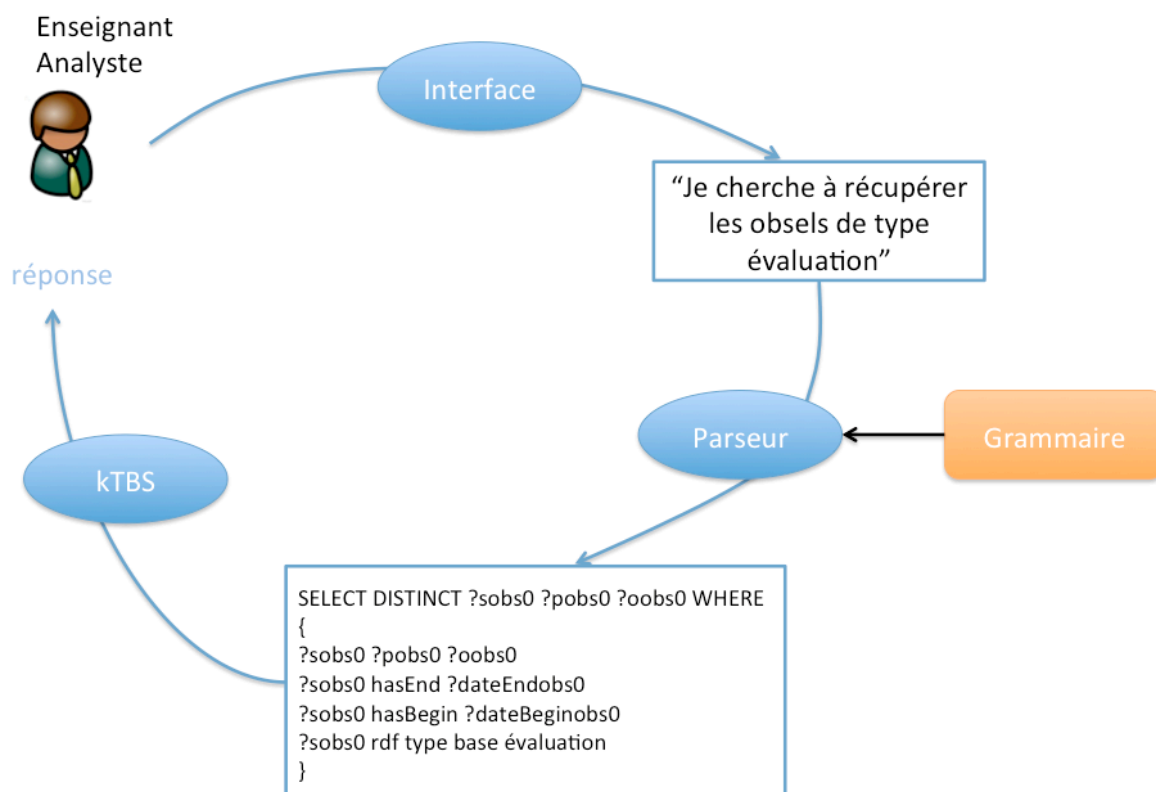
Enseignant
Analyste

Interface

“Je cherche à récupérer les obsels de type évaluation”

réponse

Parseur

Grammaire

kTBS

SELECT DISTINCT ?sobs0 ?pobs0 ?oobs0 WHERE
{
?sobs0 ?pobs0 ?oobs0
?sobs0 hasEnd ?dateEndobs0
?sobs0 hasBegin ?dateBeginobs0
?sobs0 rdf type base évaluation
}